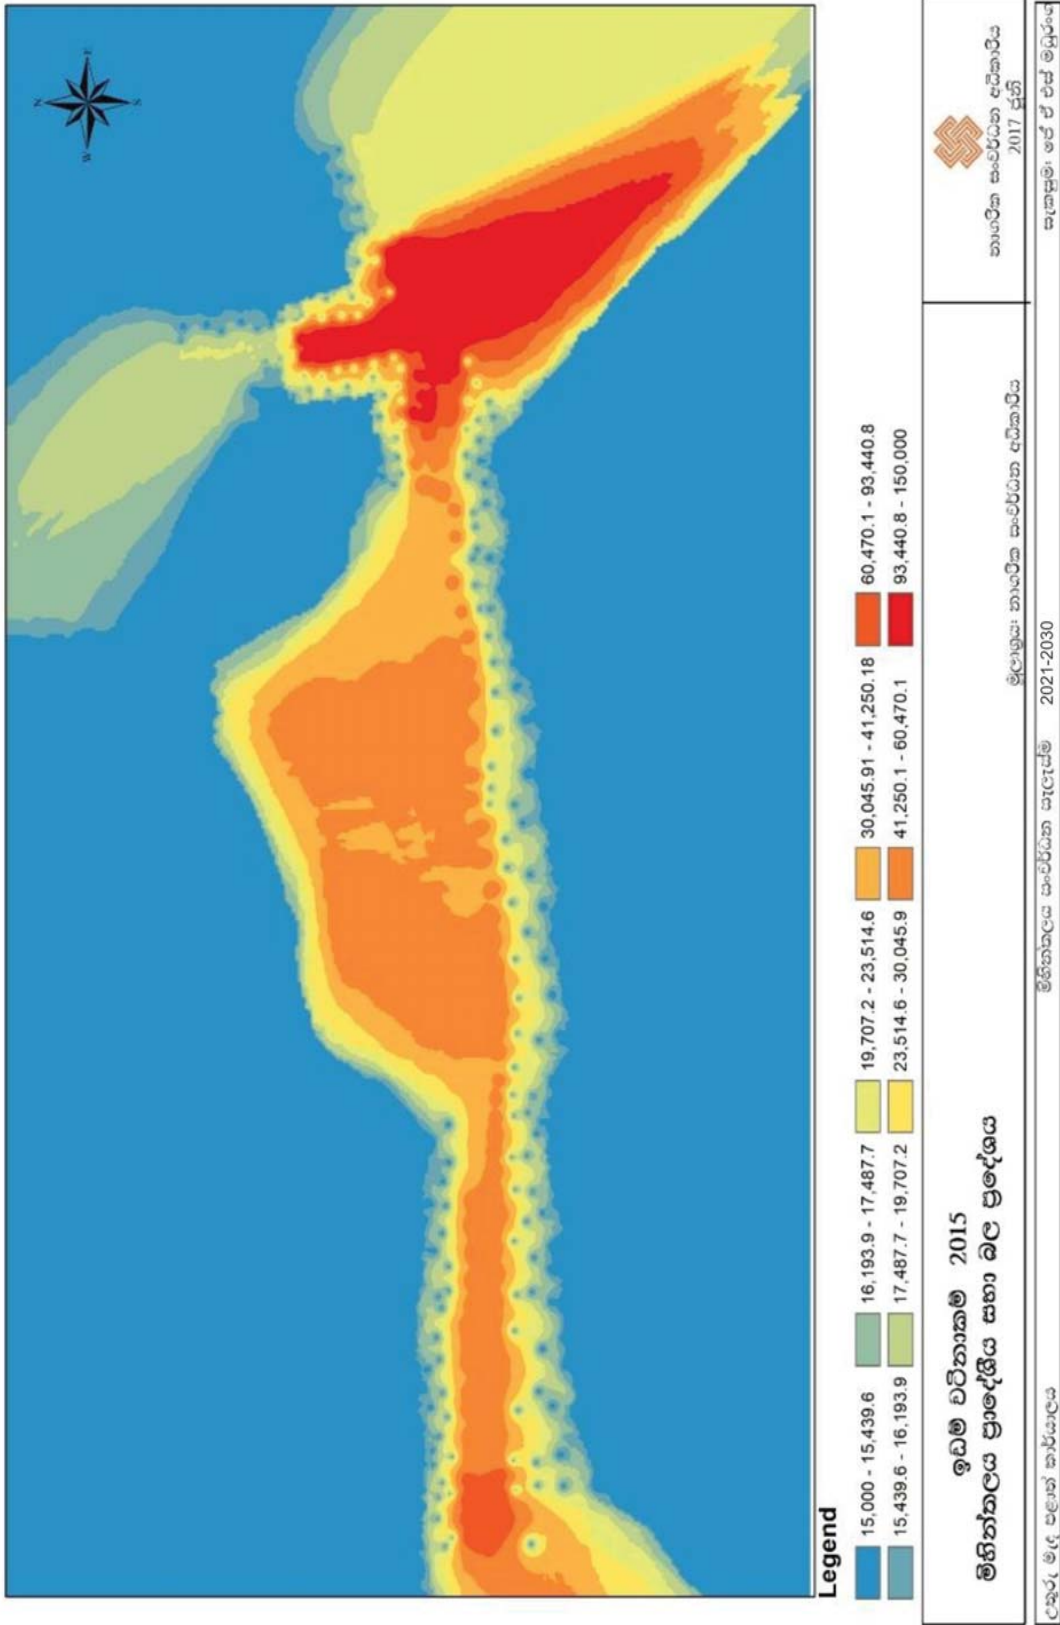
Legend

15,000 - 15,439.6
15,439.6 - 16,193.9
16,193.9 - 17,487.7
17,487.7 - 19,707.2
19,707.2 - 23,514.6
23,514.6 - 30,045.9
30,045.91 - 41,250.18
41,250.1 - 60,470.1
60,470.1 - 93,440.8
93,440.8 - 150,000

ඉඩම් වටිනාකම 2015
මිහින්තලය ප්‍රාදේශීය සභා බල ප්‍රදේශය

මූලාශ්‍රය: නාගරික සංවර්ධන අධිකාරිය

නාගරික සංවර්ධන අධිකාරිය
2017 ජූනි

මිහින්තලය සංවර්ධන සැලැස්ම 2021-2030

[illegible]

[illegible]